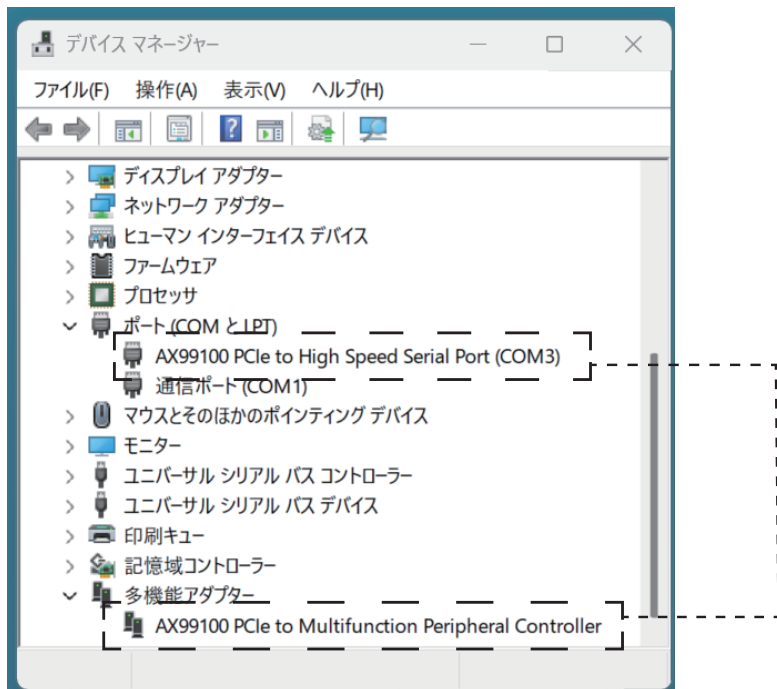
デバイス マネージャー

ファイル(F) 操作(A) 表示(V) ヘルプ(H)

ディスプレイ アダプター
ネットワーク アダプター
ヒューマン インターフェイス デバイス
ファームウェア
プロセッサ
ポート (COM と LPT)
AX99100 PCIe to High Speed Serial Port (COM3)
通信ポート (COM1)
マウスとそのほかのポインティング デバイス
モニター
ユニバーサル シリアル バス コントローラー
ユニバーサル シリアル バス デバイス
印刷キュー
記憶域コントローラー
多機能アダプター
AX99100 PCIe to Multifunction Peripheral Controller